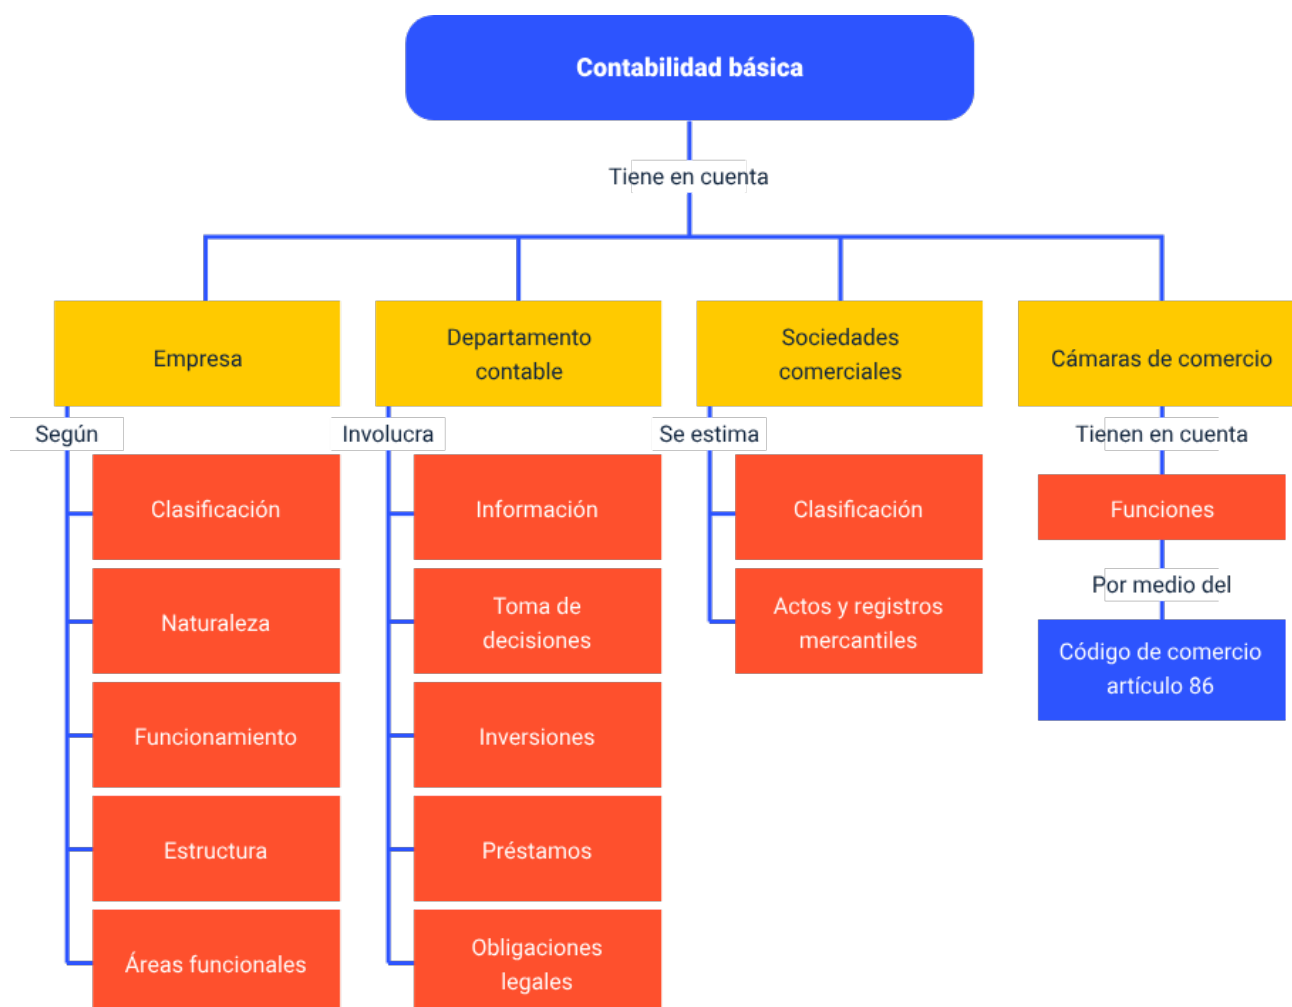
Contabilidad básica

Tiene en cuenta

Empresa

Según

Clasificación

Naturaleza

Funcionamiento

Estructura

Áreas funcionales

Departamento contable

Involucra

Información

Toma de decisiones

Inversiones

Préstamos

Obligaciones legales

Sociedades comerciales

Se estima

Clasificación

Actos y registros mercantiles

Cámaras de comercio

Tienen en cuenta

Funciones

Por medio del

Código de comercio artículo 86